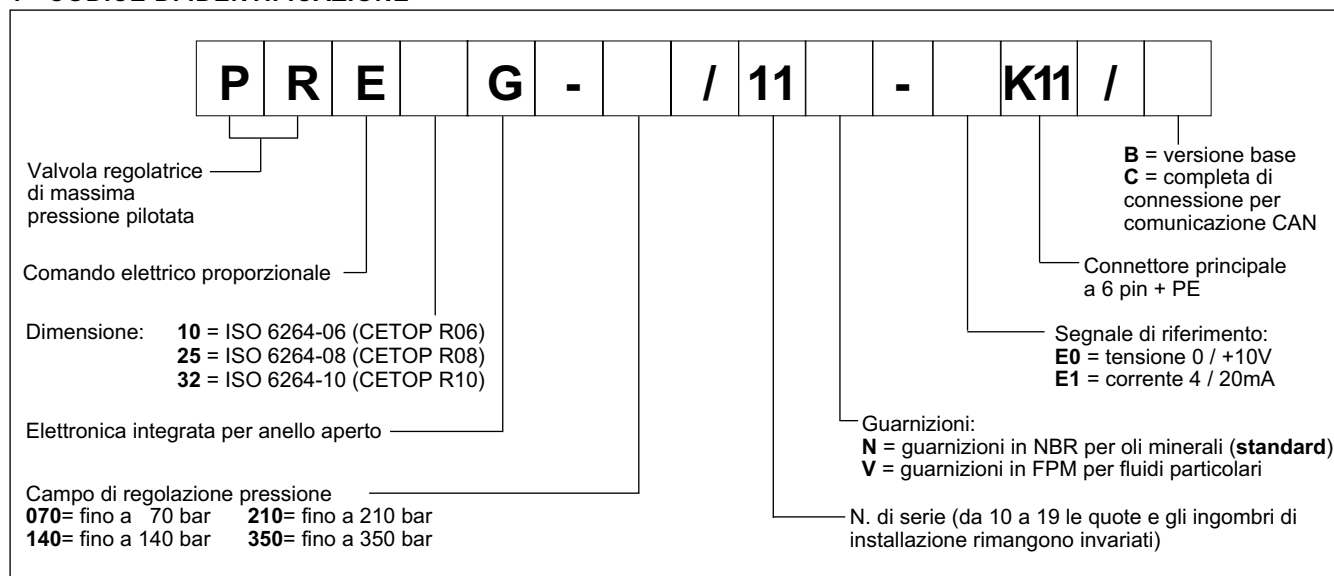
| P | R | E |  | G | - |  | / | 11 |  | - |  | K11 | / |  |
|---|---|---|---|---|---|---|---|---|---|---|---|---|---|---|

Valvola regolatrice di massima pressione pilotata

Comando elettrico proporzionale

Dimensione: **10** = ISO 6264-06 (CETOP R06)
**25** = ISO 6264-08 (CETOP R08)
**32** = ISO 6264-10 (CETOP R10)

Elettronica integrata per anello aperto

Campo di regolazione pressione
**070**= fino a 70 bar **210**= fino a 210 bar
**140**= fino a 140 bar **350**= fino a 350 bar

**B** = versione base
**C** = completa di connessione per comunicazione CAN

Connettore principale a 6 pin + PE

Segnale di riferimento:
**E0** = tensione 0 / +10V
**E1** = corrente 4 / 20mA

Guarnizioni:
**N** = guarnizioni in NBR per oli minerali (**standard**)
**V** = guarnizioni in FPM per fluidi particolari

N. di serie (da 10 a 19 le quote e gli ingombri di installazione rimangono invariati)